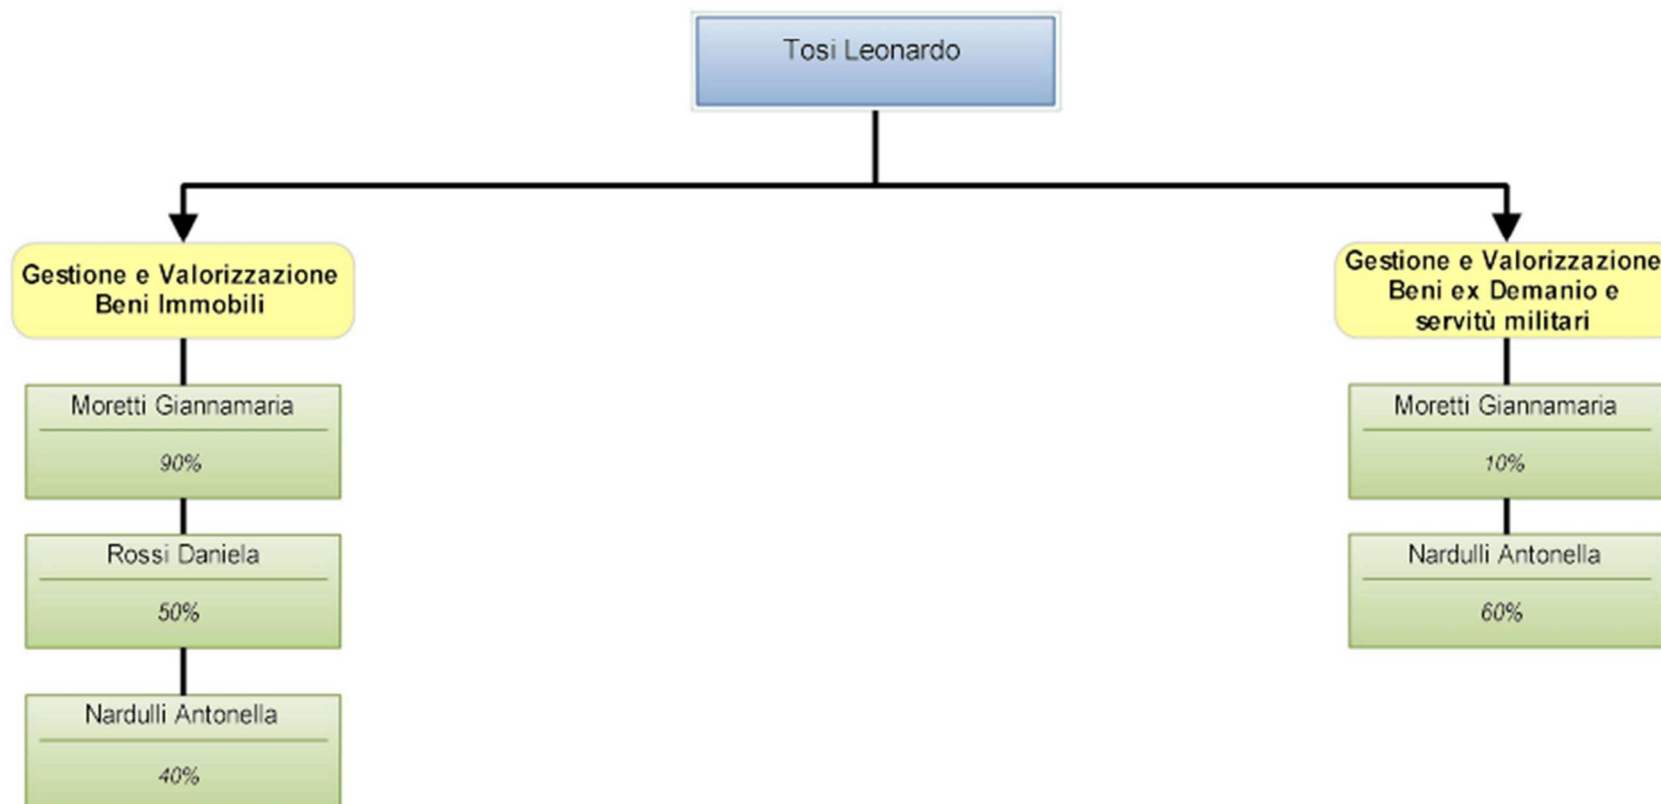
Tosi Leonardo

Gestione e Valorizzazione Beni Immobili

Moretti Giannamaria

90%

Rossi Daniela

50%

Nardulli Antonella

40%

Gestione e Valorizzazione Beni ex Demanio e servitù militari

Moretti Giannamaria

10%

Nardulli Antonella

60%